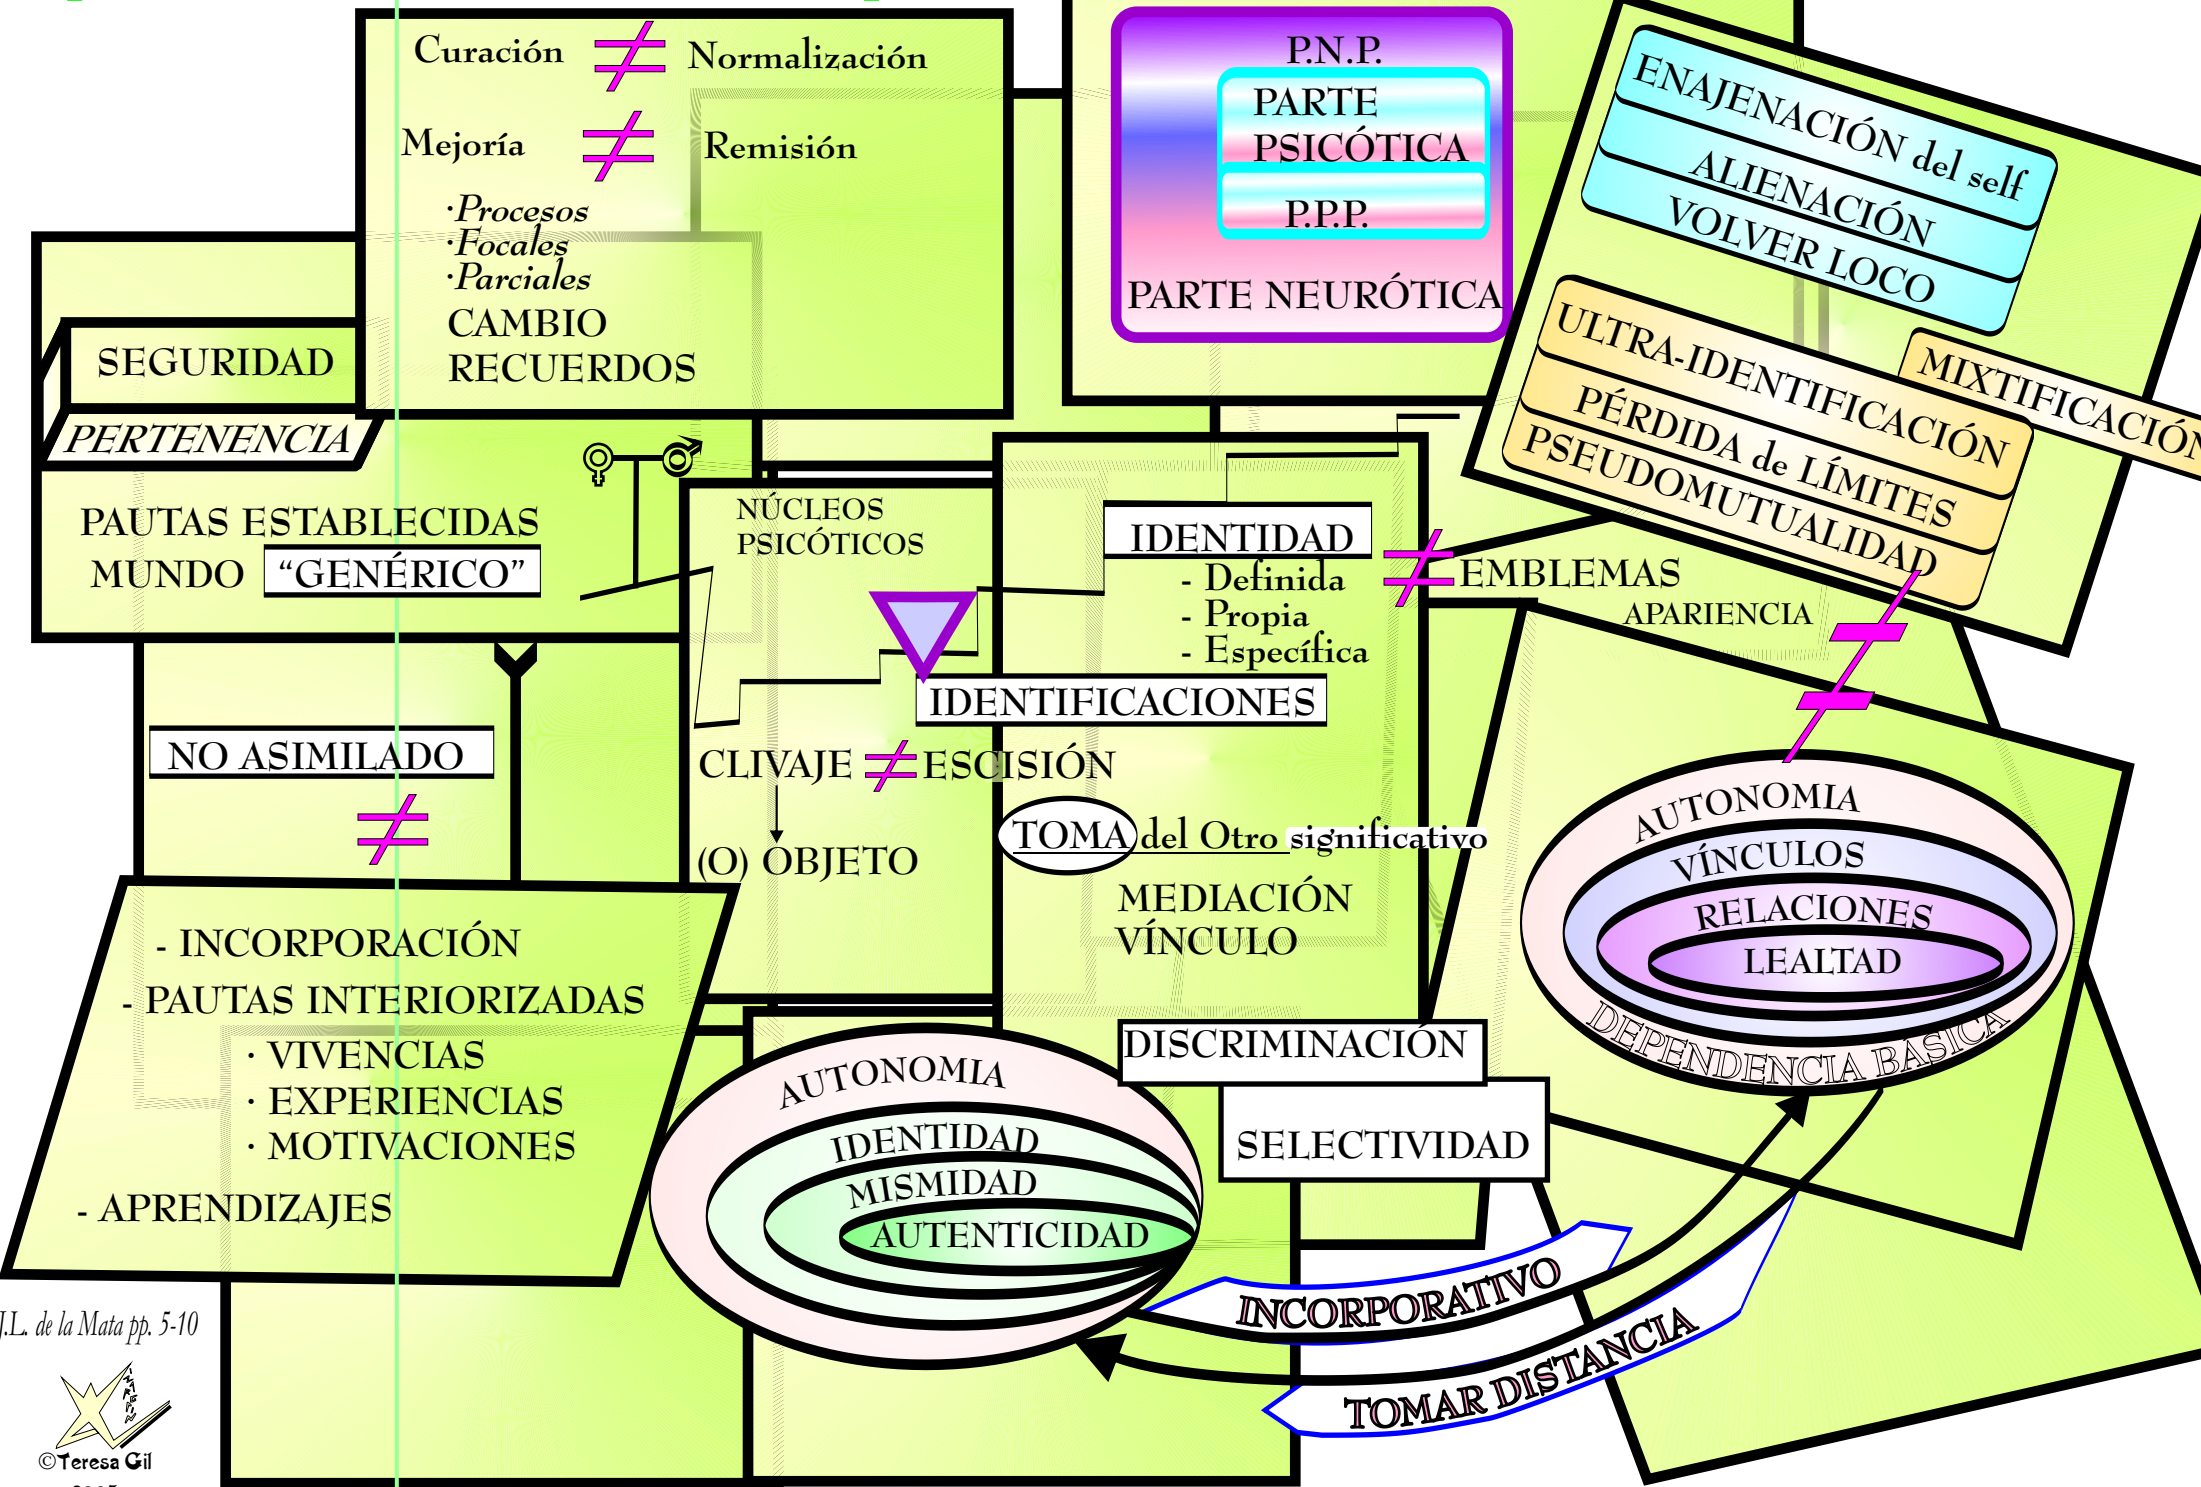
Curación ≠ Normalización

Mejoría ≠ Remisión

·Procesos
·Focales
·Parciales
CAMBIO
RECUERDOS

P.N.P.
PARTE PSICÓTICA
P.P.P.
PARTE NEURÓTICA

ENAJENACIÓN del self
ALIENACIÓN
VOLVER LOCO

ULTRA-IDENTIFICACIÓN
MIXTIFICACIÓN
PÉRDIDA de LÍMITES
PSEUDOMUTUALIDAD

SEGURIDAD
PERTENENCIA

PAUTAS ESTABLECIDAS
MUNDO "GENÉRICO"

NÚCLEOS PSICÓTICOS

IDENTIDAD
- Definida
- Propia
- Específica

≠ EMBLEMAS
APARIENCIA

IDENTIFICACIONES

NO ASIMILADO

≠

CLIVAJE ≠ ESCISIÓN

(O) OBJETO

TOMA del Otro significativo

MEDIACIÓN
VÍNCULO

AUTONOMIA
VÍNCULOS
RELACIONES
LEALTAD
DEPENDENCIA BÁSICA

- INCORPORACIÓN
- PAUTAS INTERIORIZADAS
· VIVENCIAS
· EXPERIENCIAS
· MOTIVACIONES
- APRENDIZAJES

DISCRIMINACIÓN

SELECTIVIDAD

AUTONOMIA
IDENTIDAD
MISMIDAD
AUTENTICIDAD

INCORPORATIVO

TOMAR DISTANCIA

J.L. de la Mata pp. 5-10

©Teresa Gil